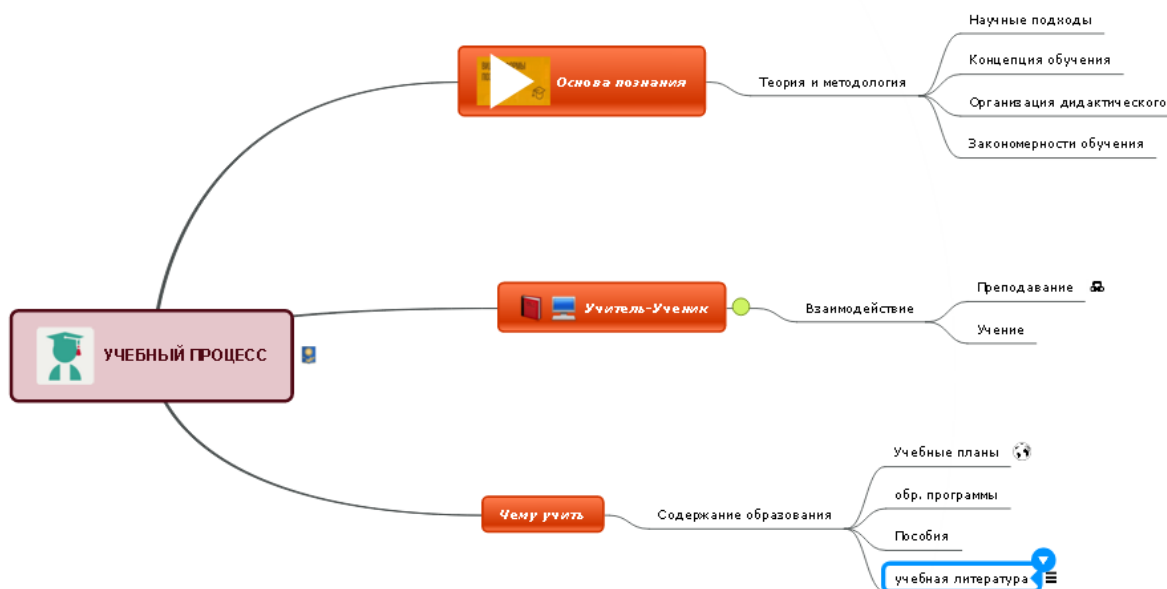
УЧЕБНЫЙ ПРОЦЕСС

Основа познания

Теория и методология

Научные подходы

Концепция обучения

Организация дидактического

Закономерности обучения

Учитель-Ученик

Взаимодействие

Преподавание

Учение

Чему учить

Содержание образования

Учебные планы

обр. программы

Пособия

учебная литература